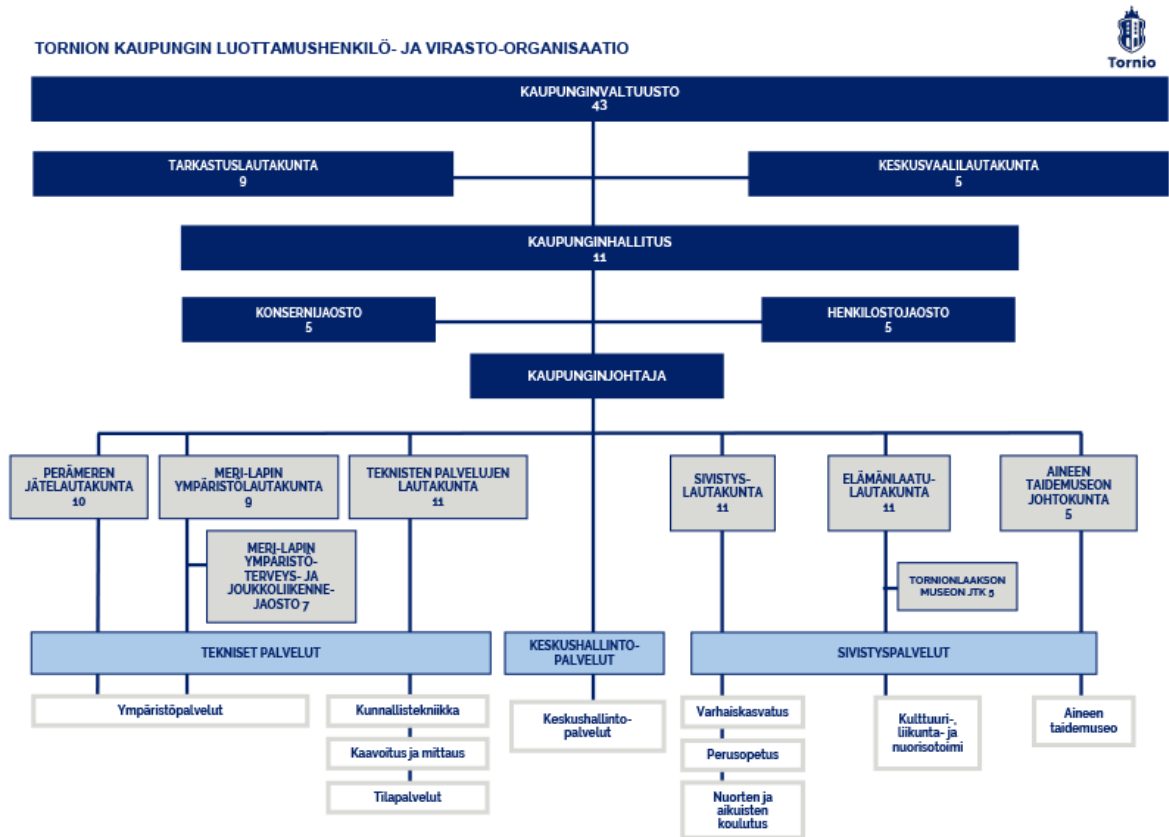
TORNION KAUPUNGIN LUOTTAMUSHENKILÖ- JA VIRASTO-ORGANISAATIO

Tornio

KAUPUNGINVALTUUSTO
43

TARKASTUSLAUTAKUNTA
9

KESKUSVAALILAUTAKUNTA
5

KAUPUNGINHALLITUS
11

KONSERNIJAOSTO
5

HENKILOSTOJAOSTO
5

KAUPUNGINJOHTAJA

PERÄMEREN JÄTELAUTAKUNTA
10

MERI-LAPIN YMPÄRISTÖLAUTAKUNTA
9

TEKNISTEN PALVELUJEN LAUTAKUNTA
11

SIVISTYS-LAUTAKUNTA
11

ELÄMÄNLAATU-LAUTAKUNTA
11

AINEEN TAIDEMUSEON JOHTOKUNTA
5

MERI-LAPIN YMPÄRISTÖ-TERVEYS- JA JOUKKOLIIKENNE-JAOSTO 7

TORNIONLAAKSON MUSEON JTK 5

TEKNISET PALVELUT

KESKUSHALLINTO-PALVELUT

SIVISTYSPALVELUT

Ympäristöpalvelut

Kunnallistekniikka

Kaavoitus ja mittaus

Tilapalvelut

Keskushallinto-palvelut

Varhaiskasvatus

Perusopetus

Nuorten ja aikuisten koulutus

Kulttuuri-, liikunta- ja nuorisotoimi

Aineen taidemuseo